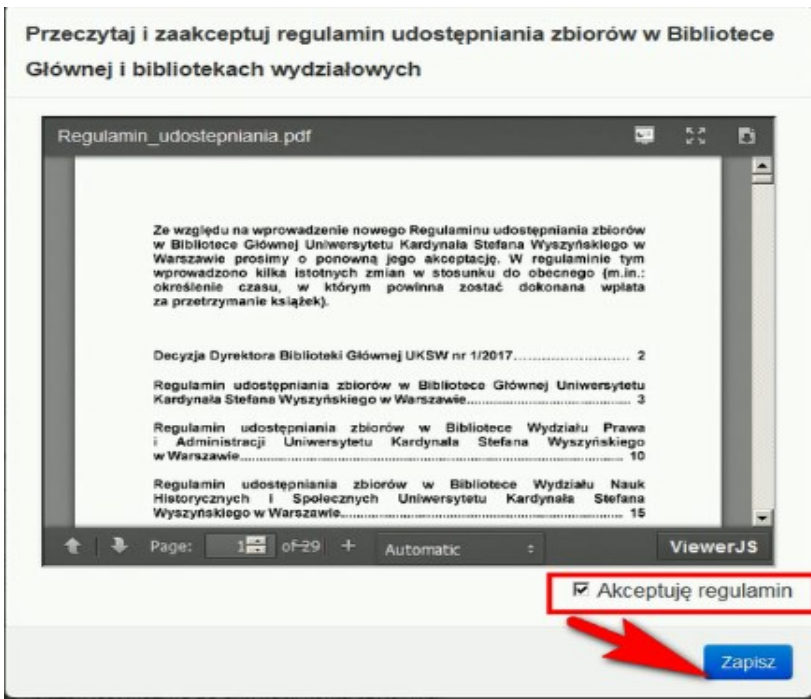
Przeczytaj i zaakceptuj regulamin udostępniania zbiorów w Bibliotece Głównej i bibliotekach wydziałowych

Regulamin_udostepniania.pdf

Ze względu na wprowadzenie nowego Regulaminu udostępniania zbiorów w Bibliotece Głównej Uniwersytetu Kardynała Stefana Wyszyńskiego w Warszawie prosimy o ponowną jego akceptację. W regulaminie tym wprowadzono kilka istotnych zmian w stosunku do obecnego (m.in.: określenie czasu, w którym powinna zostać dokonana wpłata za przetrzymanie książek).

Decyzja Dyrektora Biblioteki Głównej UKSW nr 1/2017.......................... 2

Regulamin udostępniania zbiorów w Bibliotece Głównej Uniwersytetu Kardynała Stefana Wyszyńskiego w Warszawie.......................... 3

Regulamin udostępniania zbiorów w Bibliotece Wydziału Prawa i Administracji Uniwersytetu Kardynała Stefana Wyszyńskiego w Warszawie.......................... 10

Regulamin udostępniania zbiorów w Bibliotece Wydziału Nauk Historycznych i Społecznych Uniwersytetu Kardynała Stefana Wyszyńskiego w Warszawie.......................... 15

Page: 1 of 29 + Automatic ViewerJS

Akceptuję regulamin

Zapisz